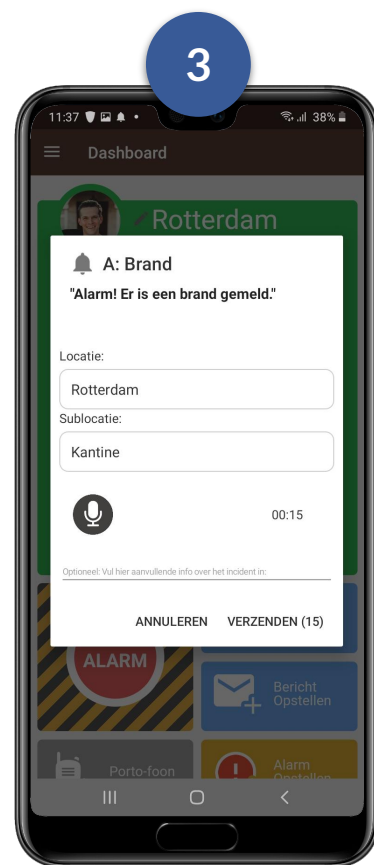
3

11:37

38%

Dashboard

Rotterdam

A: Brand

"Alarm! Er is een brand gemeld."

Locatie:

Rotterdam

Sublocatie:

Kantine

00:15

Optioneel: Vul hier aanvullende info over het incident in:

ANNULEREN

VERZENDEN (15)

ALARM

Bericht Opstellen

Porto-foon

Alarm Opstellen